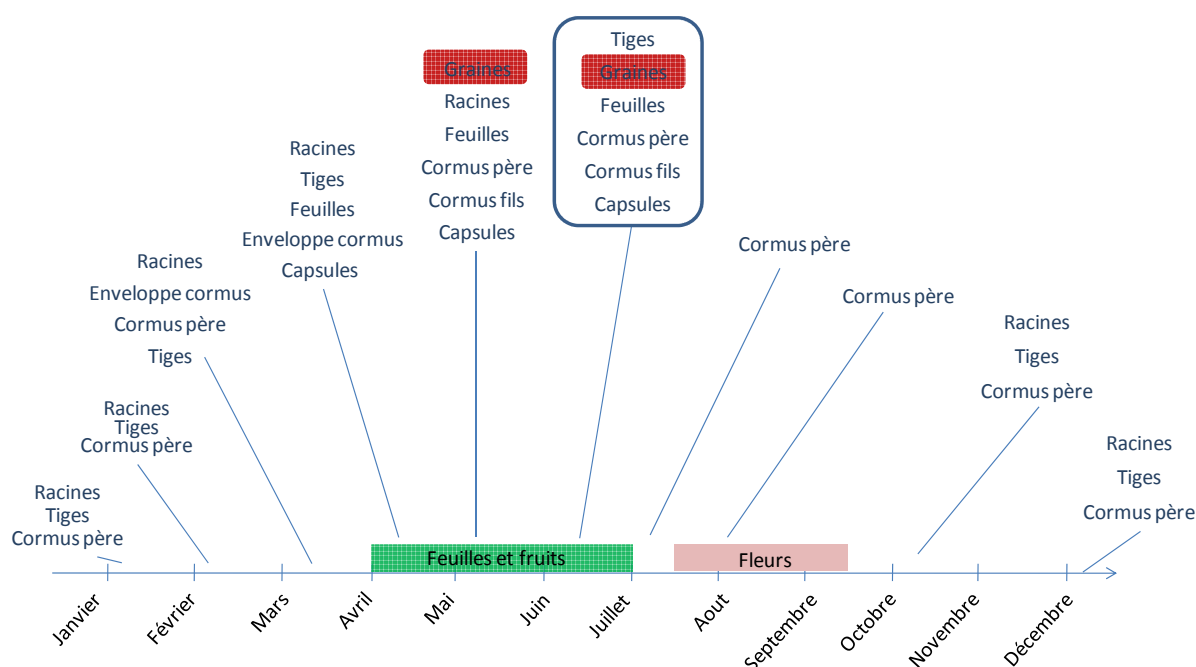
Graines
Racines
Feuilles
Cormus père
Cormus fils
Capsules

Tiges
Graines
Feuilles
Cormus père
Cormus fils
Capsules

Racines
Tiges
Feuilles
Enveloppe cormus
Capsules

Cormus père

Cormus père

Racines
Enveloppe cormus
Cormus père
Tiges

Racines
Tiges
Cormus père

Racines
Tiges
Cormus père

Racines
Tiges
Cormus père

Racines
Tiges
Cormus père

Feuilles et fruits

Fleurs

Janvier
Février
Mars
Avril
Mai
Juin
Juillet
Aout
Septembre
Octobre
Novembre
Décembre